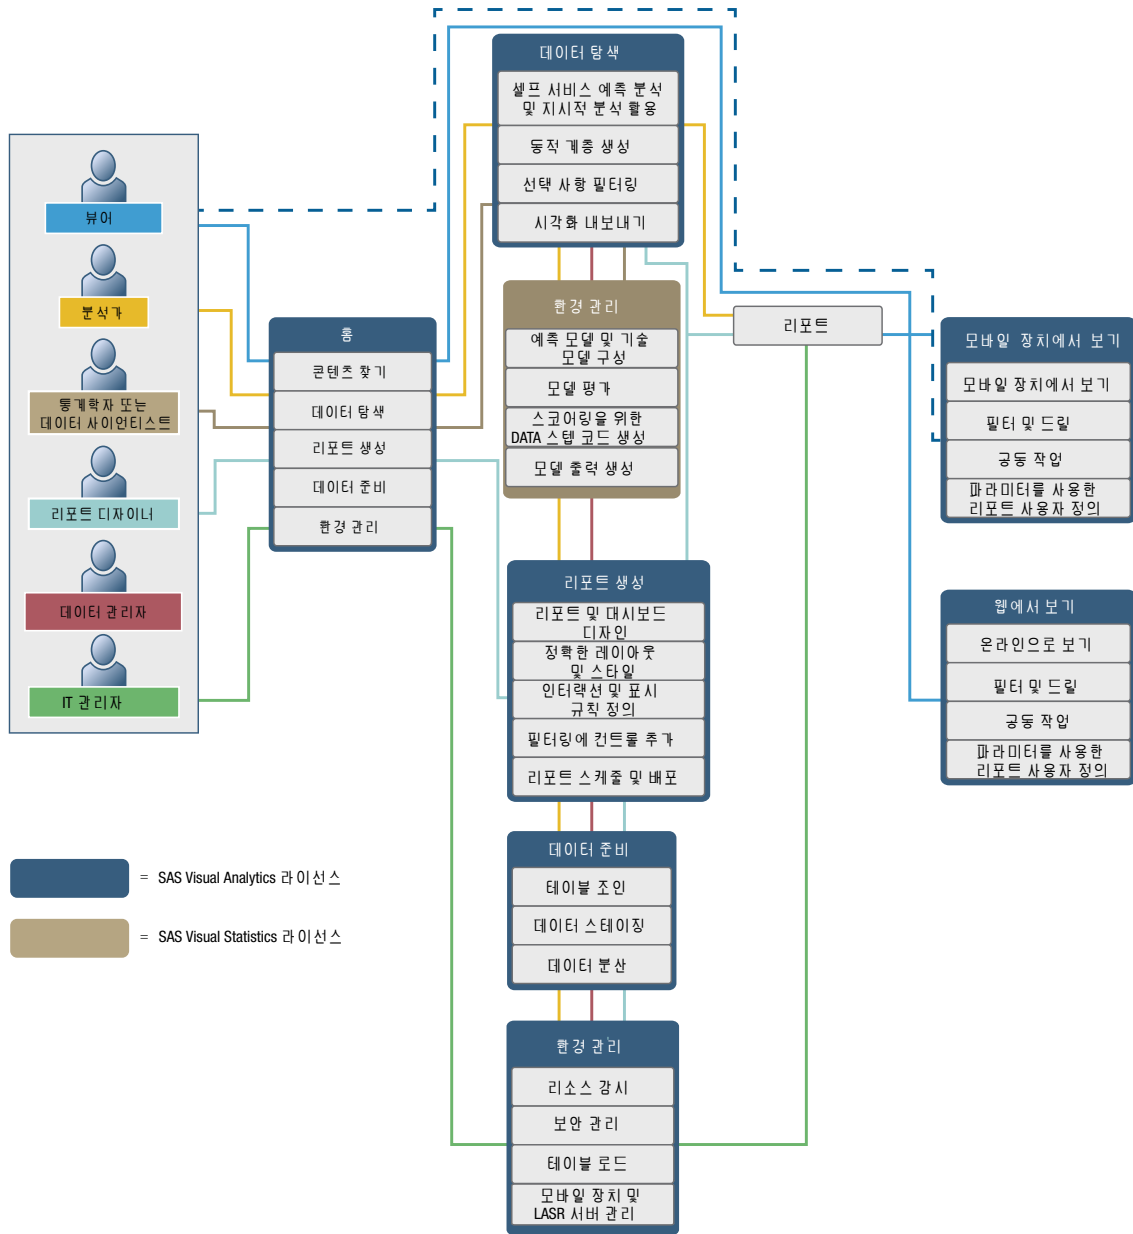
뷰어

분석가

통계학자 또는 데이터 사이언티스트

리포트 디자이너

데이터 관리자

IT 관리자

홈
콘텐츠 찾기
데이터 탐색
리포트 생성
데이터 준비
환경 관리

데이터 탐색
셀프 서비스 예측 분석 및 지시적 분석 활용
동적 계층 생성
선택 사항 필터링
시각화 내보내기

환경 관리
예측 모델 및 기술 모델 구성
모델 평가
스코어링을 위한 DATA 스텝 코드 생성
모델 출력 생성

리포트

모바일 장치에서 보기
모바일 장치에서 보기
필터 및 드릴
공동 작업
파라미터를 사용한 리포트 사용자 정의

웹에서 보기
온라인으로 보기
필터 및 드릴
공동 작업
파라미터를 사용한 리포트 사용자 정의

리포트 생성
리포트 및 대시보드 디자인
정확한 레이아웃 및 스타일
인터랙션 및 표시 규칙 정의
필터링에 컨트롤 추가
리포트 스케줄 및 배포

데이터 준비
테이블 조인
데이터 스테이징
데이터 분산

환경 관리
리소스 감시
보안 관리
테이블 로드
모바일 장치 및 LASR 서버 관리

= SAS Visual Analytics 라이선스

= SAS Visual Statistics 라이선스